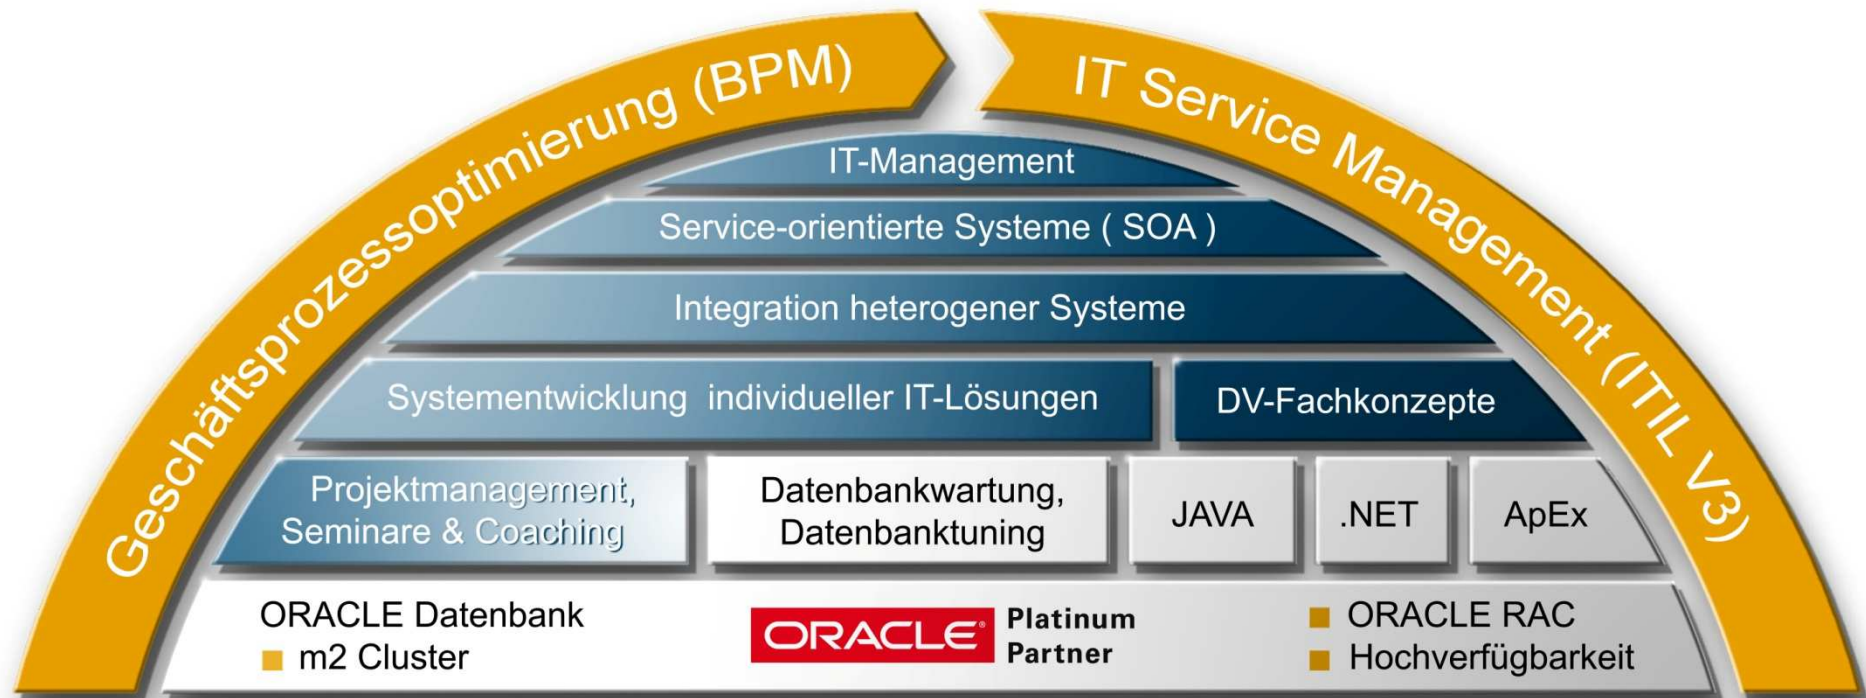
Geschäftsprozessoptimierung (BPM)

IT Service Management (ITIL V3)

IT-Management

Service-orientierte Systeme ( SOA )

Integration heterogener Systeme

Systementwicklung individueller IT-Lösungen

DV-Fachkonzepte

Projektmanagement, Seminare & Coaching

Datenbankwartung, Datenbanktuning

JAVA

.NET

ApEx

ORACLE Datenbank
m2 Cluster

ORACLE Platinum Partner

ORACLE RAC
Hochverfügbarkeit